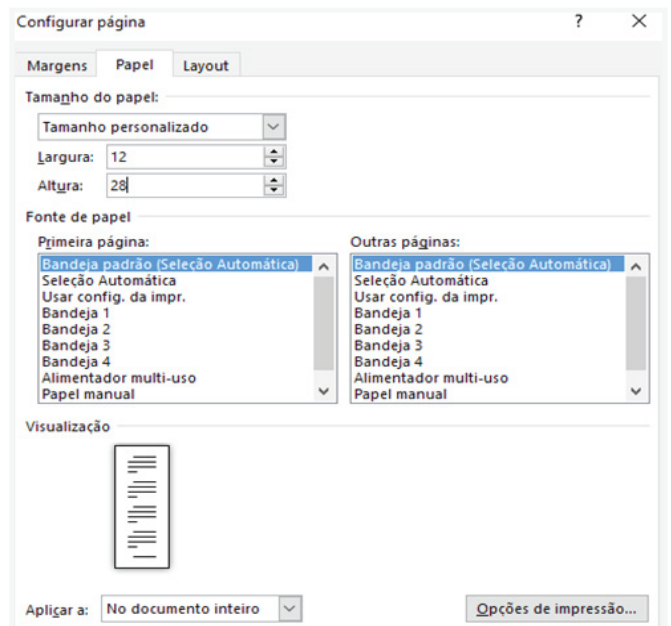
Configurar página ? ✕

Margens Papel Layout

Tamanho do papel:

Tamanho personalizado

Largura: 12

Altura: 28

Fonte de papel

Primeira página:

Bandeja padrão (Seleção Automática)
Seleção Automática
Usar config. da impr.
Bandeja 1
Bandeja 2
Bandeja 3
Bandeja 4
Alimentador multi-uso
Papel manual

Outras páginas:

Bandeja padrão (Seleção Automática)
Seleção Automática
Usar config. da impr.
Bandeja 1
Bandeja 2
Bandeja 3
Bandeja 4
Alimentador multi-uso
Papel manual

Visualização

Aplicar a: No documento inteiro

Opções de impressão...